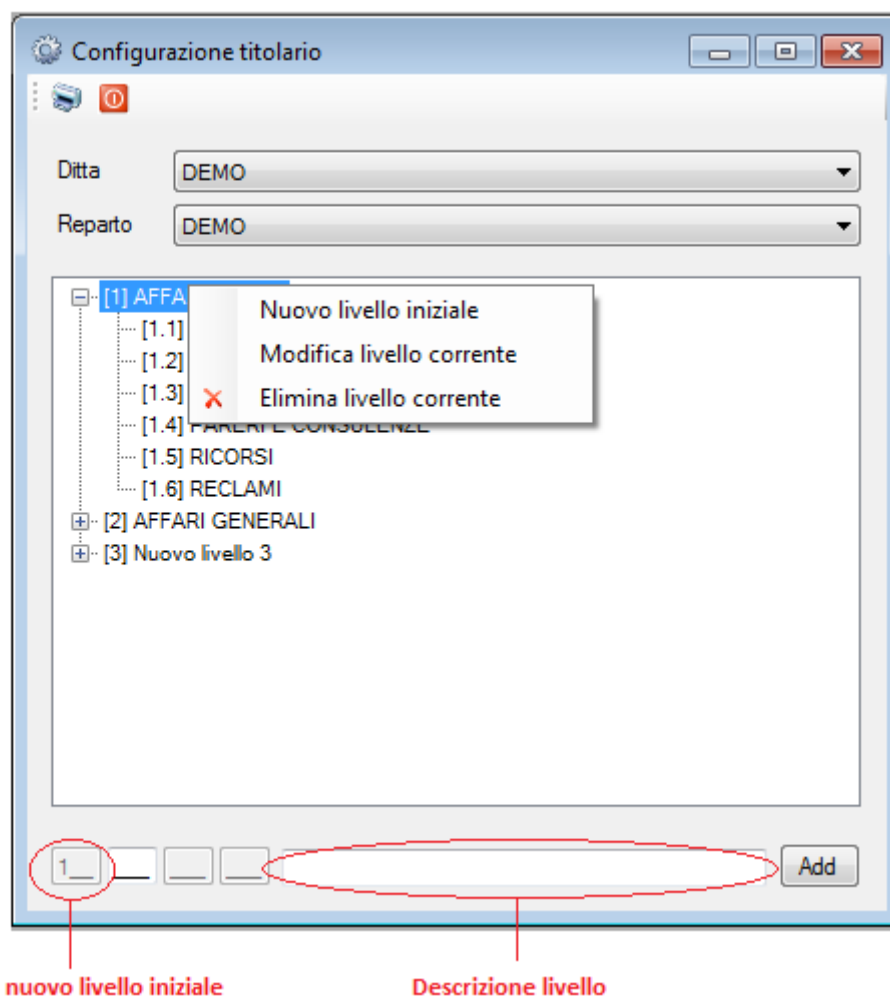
Configurazione titolario

Ditta DEMO

Reparto DEMO

[1] AFFA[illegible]
[1.1]
[1.2]
[1.3]
[1.4] PARERI E CONSULENZE
[1.5] RICORSI
[1.6] RECLAMI
[2] AFFARI GENERALI
[3] Nuovo livello 3

Nuovo livello iniziale
Modifica livello corrente
Elimina livello corrente

1__

Add

nuovo livello iniziale

Descrizione livello